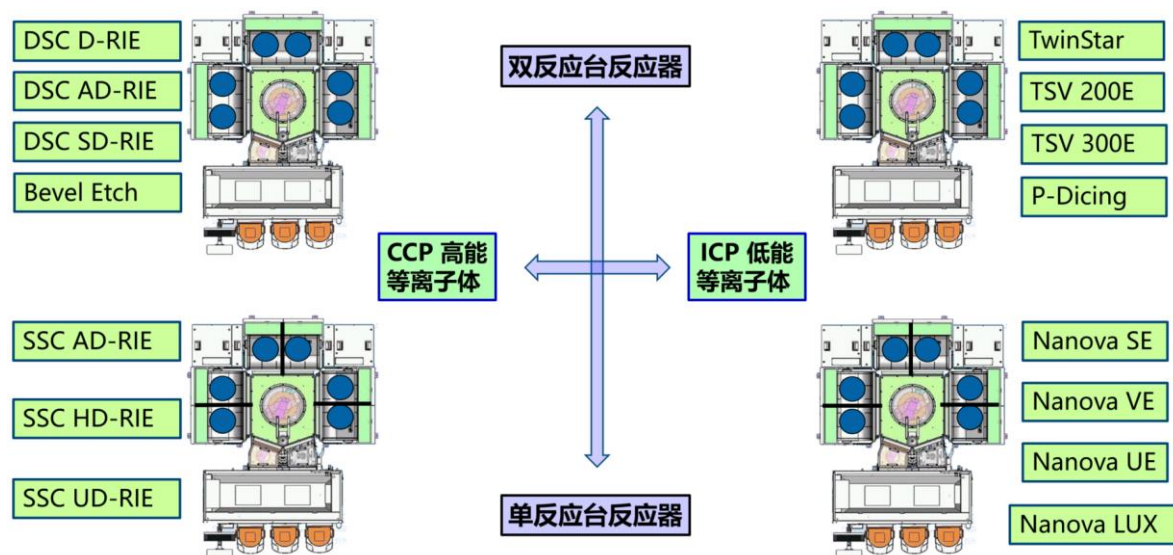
DSC D-RIE
DSC AD-RIE
DSC SD-RIE
Bevel Etch

双反应台反应器

TwinStar
TSV 200E
TSV 300E
P-Dicing

CCP 高能等离子体

ICP 低能等离子体

SSC AD-RIE
SSC HD-RIE
SSC UD-RIE

Nanova SE
Nanova VE
Nanova UE
Nanova LUX

单反应台反应器